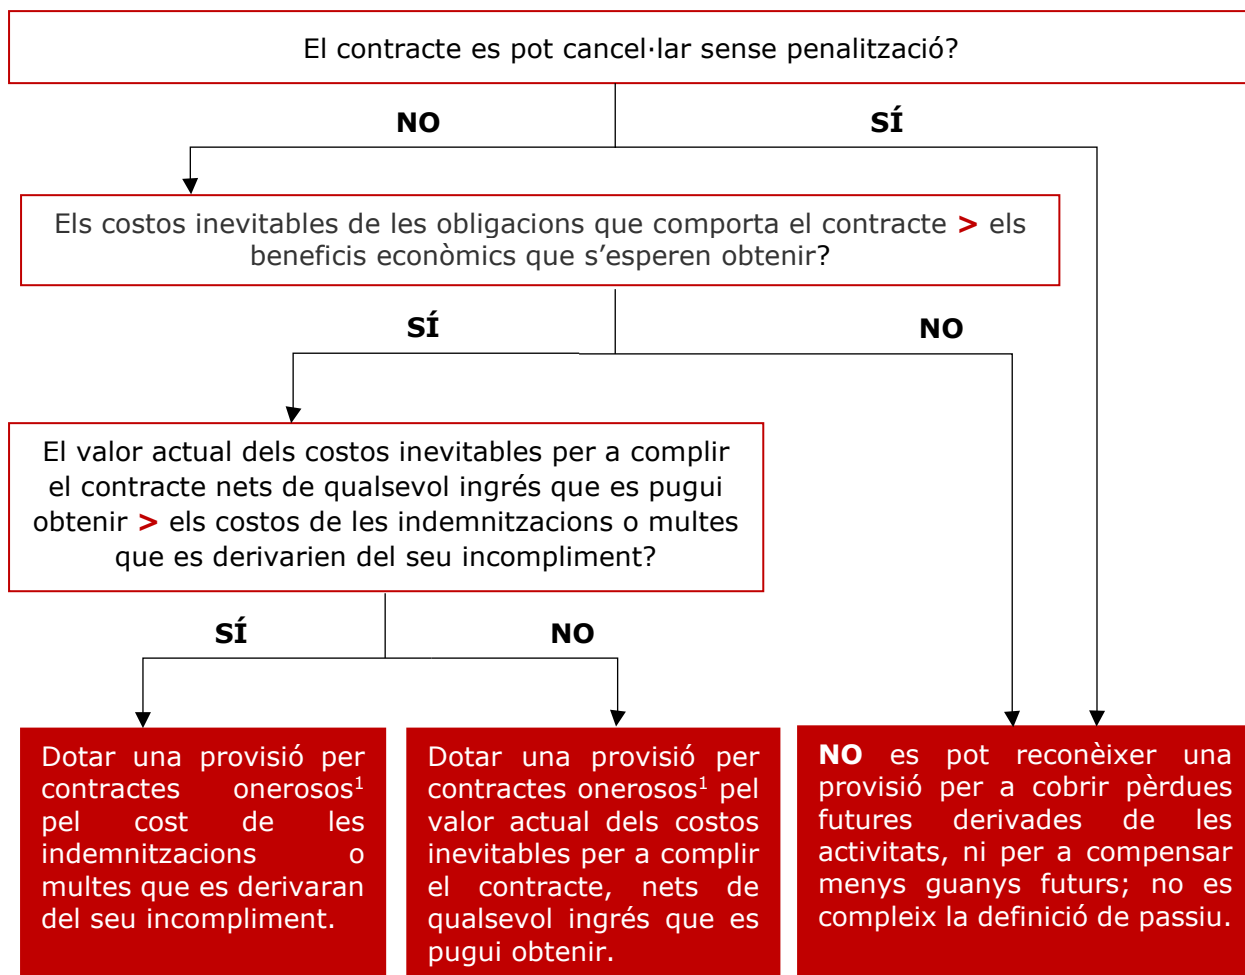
El contracte es pot cancel·lar sense penalització?

NO

SÍ

Els costos inevitables de les obligacions que comporta el contracte > els beneficis econòmics que s'esperen obtenir?

SÍ

NO

El valor actual dels costos inevitables per a complir el contracte nets de qualsevol ingrés que es pugui obtenir > els costos de les indemnitzacions o multes que es derivarien del seu incompliment?

SÍ

NO

Dotar una provisió per contractes onerosos$^1$ pel cost de les indemnitzacions o multes que es derivaran del seu incompliment.

Dotar una provisió per contractes onerosos$^1$ pel valor actual dels costos inevitables per a complir el contracte, nets de qualsevol ingrés que es pugui obtenir.

NO es pot reconèixer una provisió per a cobrir pèrdues futures derivades de les activitats, ni per a compensar menys guanys futurs; no es compleix la definició de passiu.